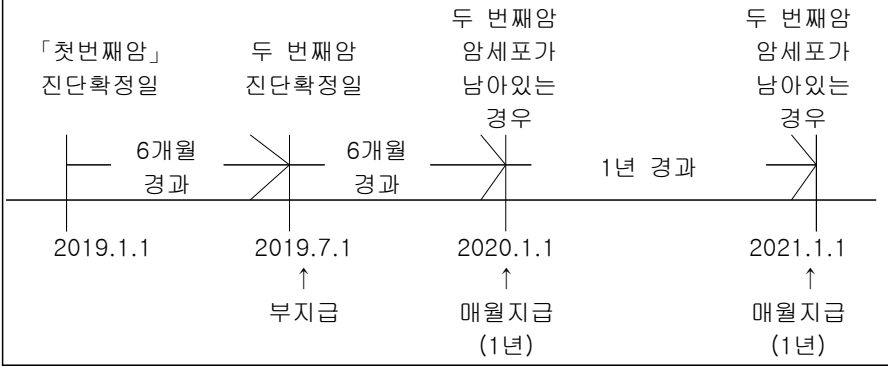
「첫번째암」 진단확정일

두 번째암 진단확정일

두 번째암 암세포가 남아있는 경우

두 번째암 암세포가 남아있는 경우

6개월 경과

6개월 경과

1년 경과

2019.1.1

2019.7.1
↑
부지급

2020.1.1
↑
매월지급
(1년)

2021.1.1
↑
매월지급
(1년)